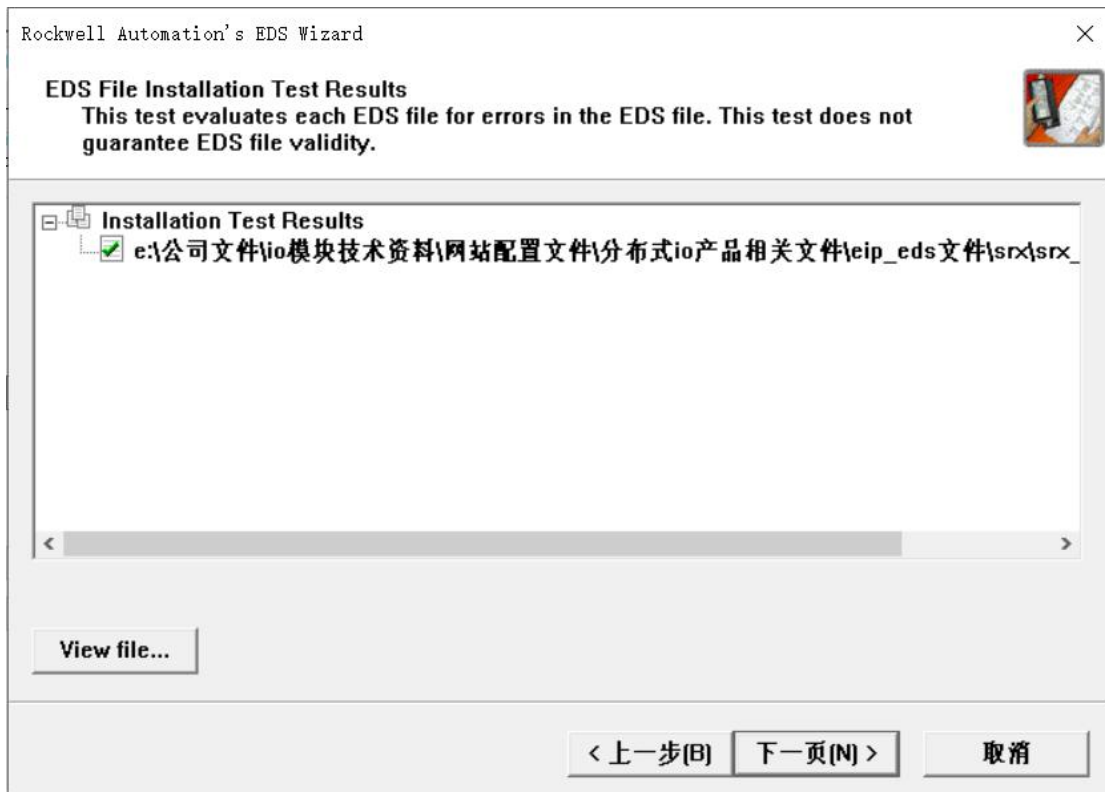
Rockwell Automation's EDS Wizard

EDS File Installation Test Results
This test evaluates each EDS file for errors in the EDS file. This test does not guarantee EDS file validity.

Installation Test Results
e:\公司文件\io模块技术资料\网站配置文件\分布式io产品相关文件\eip_eds文件\srx\srx_

View file...

< 上一步(B) 下一页(N) > 取消